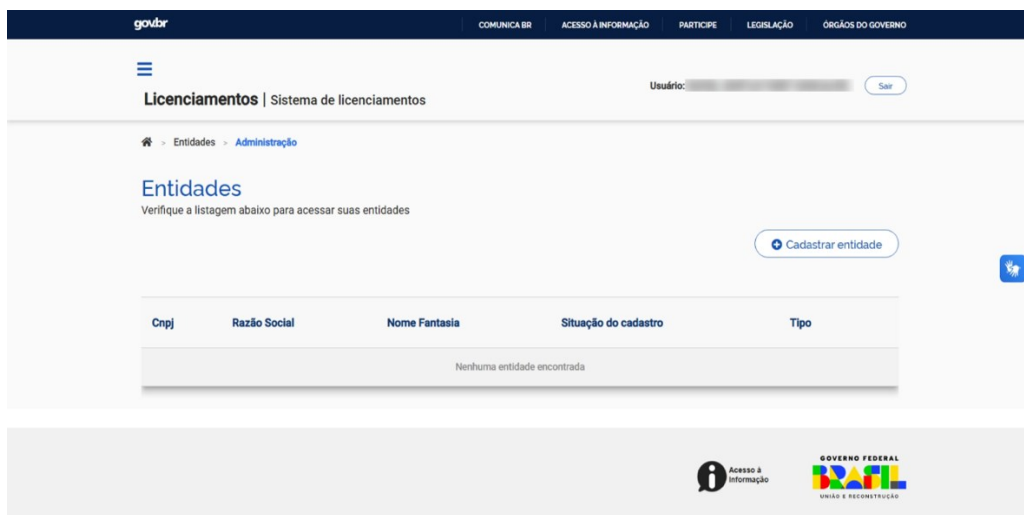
gov.br

COMUNICA BR | ACESSO À INFORMAÇÃO | PARTICIPE | LEGISLAÇÃO | ÓRGÃOS DO GOVERNO

Licenciamentos | Sistema de licenciamentos

Usuário: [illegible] Sair

Entidades > Administração

Entidades

Verifique a listagem abaixo para acessar suas entidades

Cadastrar entidade

| Cnpj | Razão Social | Nome Fantasia | Situação do cadastro | Tipo |
|---|---|---|---|---|
| Nenhuma entidade encontrada | | | | |

Acesso à Informação

GOVERNO FEDERAL
BRASIL
UNIÃO E RECONSTRUÇÃO